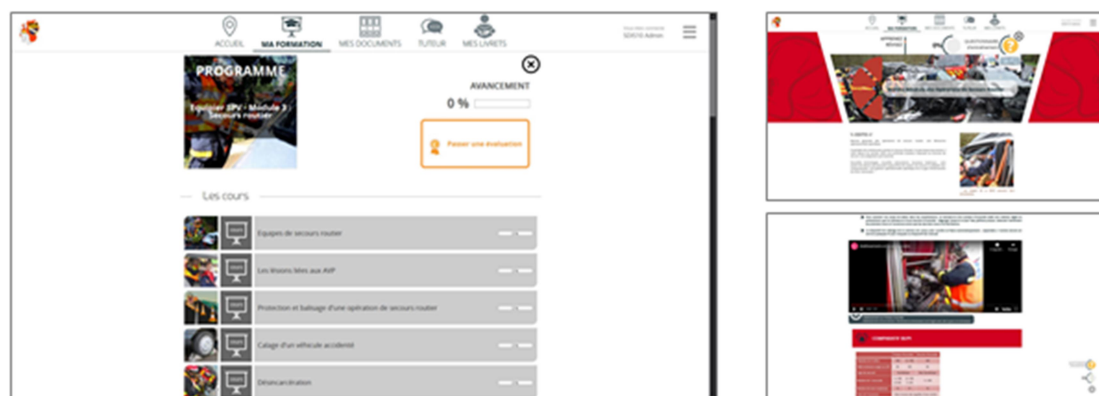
ACCUEIL MA FORMATION MES DOCUMENTS TUTEUR MES LIVRETS

SDIS10 Admin

PROGRAMME

Equipier SPV - Module 3 Secours routier

AVANCEMENT

0 %

Passer une évaluation

Les cours

Equipes de secours routier

Les lésions liées aux AVP

Protection et balisage d'une opération de secours routier

Calage d'un véhicule accidenté

Désincarcération